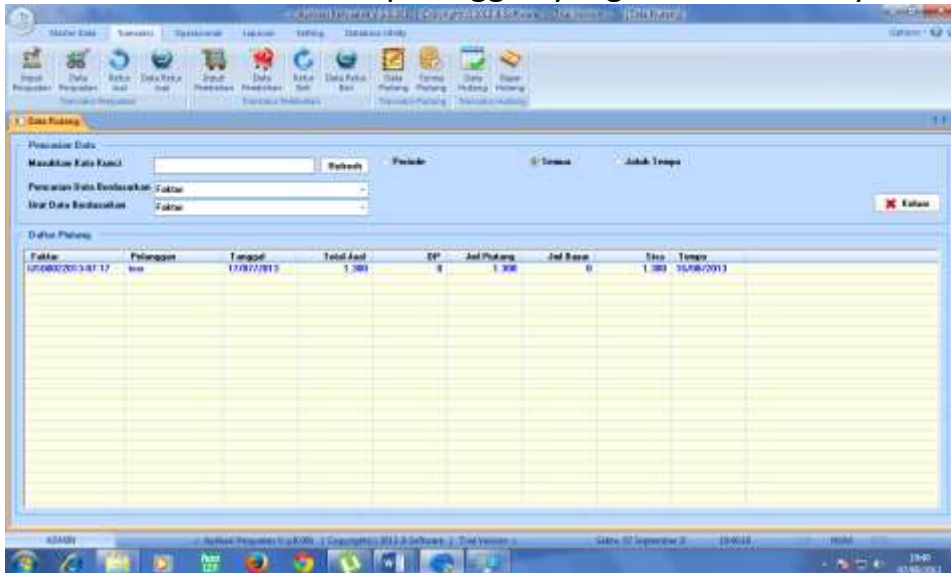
Master Data Transaksi Operasional Laporan Setting Database Utility

Input Penjualan Data Penjualan Retur Jual Data Retur Jual Input Pembelian Data Pembelian Retur Beli Data Retur Beli Data Piutang Bayar Piutang Data Hutang Bayar Hutang

Data Piutang

Pencarian Data
Masukkan Kata Kunci Refresh Periode Semua Jatuh Tempo
Pencarian Data Berdasarkan Faktur
Urut Data Berdasarkan Faktur
Keluar

Daftar Piutang

| Faktur | Pelanggan | Tanggal | Total Jual | DP | Jml Piutang | Jml Bayar | Sisa | Tempo |
|---|---|---|---|---|---|---|---|---|
| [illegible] | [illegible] | 17/07/2013 | 1.300 | 0 | 1.300 | 0 | 1.300 | 16/08/2013 |

ADMIN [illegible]